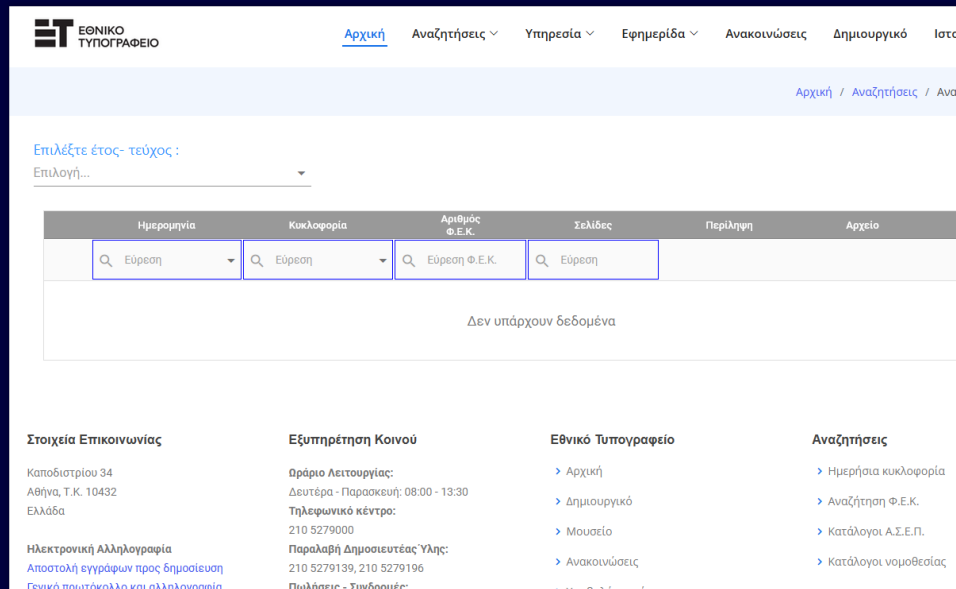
ΕΘΝΙΚΟ ΤΥΠΟΓΡΑΦΕΙΟ

Αρχική Αναζητήσεις Υπηρεσία Εφημερίδα Ανακοινώσεις Δημιουργικό Ιστο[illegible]

Αρχική / Αναζητήσεις / Ανα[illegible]

Επιλέξτε έτος- τεύχος :
Επιλογή...

| | Ημερομηνία | Κυκλοφορία | Αριθμός Φ.Ε.Κ. | Σελίδες | Περίληψη | Αρχείο |
|---|---|---|---|---|---|---|
| | Εύρεση | Εύρεση | Εύρεση Φ.Ε.Κ. | Εύρεση | | |

Δεν υπάρχουν δεδομένα

Στοιχεία Επικοινωνίας

Καποδιστρίου 34
Αθήνα, Τ.Κ. 10432
Ελλάδα

Ηλεκτρονική Αλληλογραφία
Αποστολή εγγράφων προς δημοσίευση
Γενικό πρωτόκολλο και αλληλογραφία

Εξυπηρέτηση Κοινού

Ωράριο Λειτουργίας:
Δευτέρα - Παρασκευή: 08:00 - 13:30
Τηλεφωνικό κέντρο:
210 5279000
Παραλαβή Δημοσιευτέας Ύλης:
210 5279139, 210 5279196
Πωλήσεις - Συνδρομές:

Εθνικό Τυπογραφείο

Αρχική
Δημιουργικό
Μουσείο
Ανακοινώσεις
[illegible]

Αναζητήσεις

Ημερήσια κυκλοφορία
Αναζήτηση Φ.Ε.Κ.
Κατάλογοι Α.Σ.Ε.Π.
Κατάλογοι νομοθεσίας